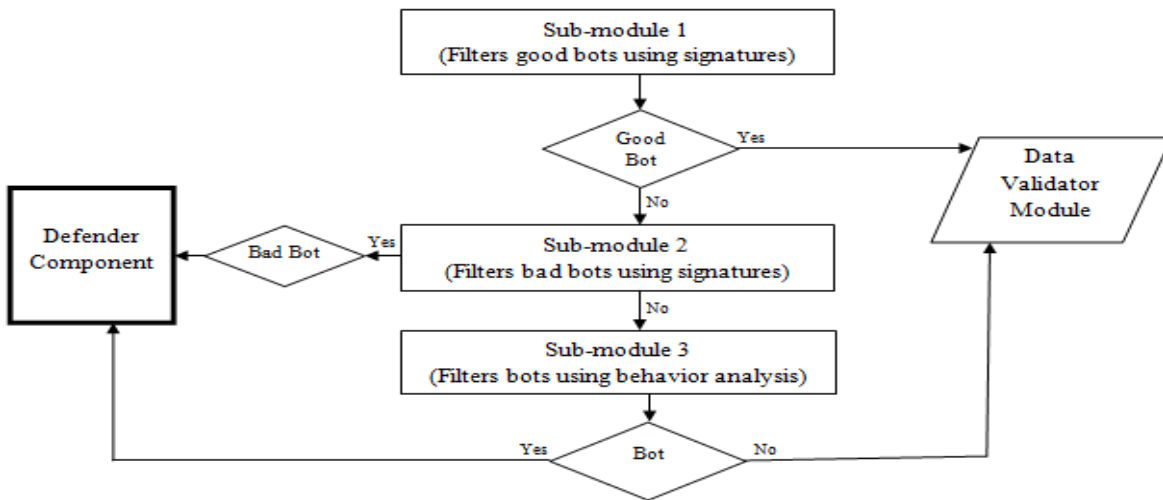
Sub-module 1
(Filters good bots using signatures)

Good Bot

Yes

Data Validator Module

No

Defender Component

Bad Bot

Yes

Sub-module 2
(Filters bad bots using signatures)

No

Sub-module 3
(Filters bots using behavior analysis)

Yes

Bot

No